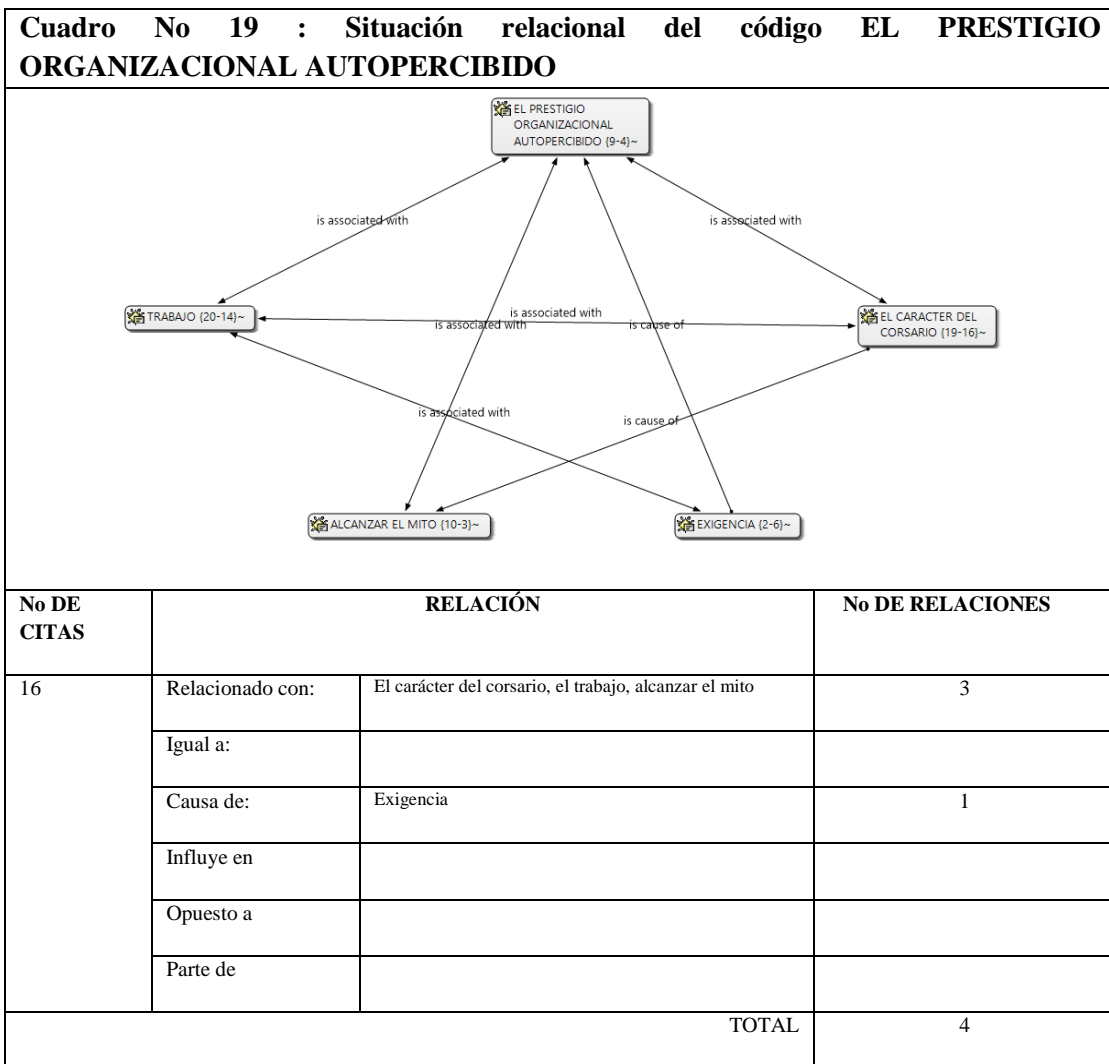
**Cuadro No 19 : Situación relacional del código EL PRESTIGIO ORGANIZACIONAL AUTOPERCIBIDO**

EL PRESTIGIO ORGANIZACIONAL AUTOPERCIBIDO {9-4}~

is associated with

is associated with

TRABAJO {20-14}~

is associated with

is associated with

is cause of

EL CARACTER DEL CORSARIO {19-16}~

is associated with

is cause of

ALCANZAR EL MITO {10-3}~

EXIGENCIA {2-6}~

| No DE CITAS | RELACIÓN | | No DE RELACIONES |
|---|---|---|---|
| 16 | Relacionado con: | El carácter del corsario, el trabajo, alcanzar el mito | 3 |
| | Igual a: | | |
| | Causa de: | Exigencia | 1 |
| | Influye en | | |
| | Opuesto a | | |
| | Parte de | | |
| | | TOTAL | 4 |